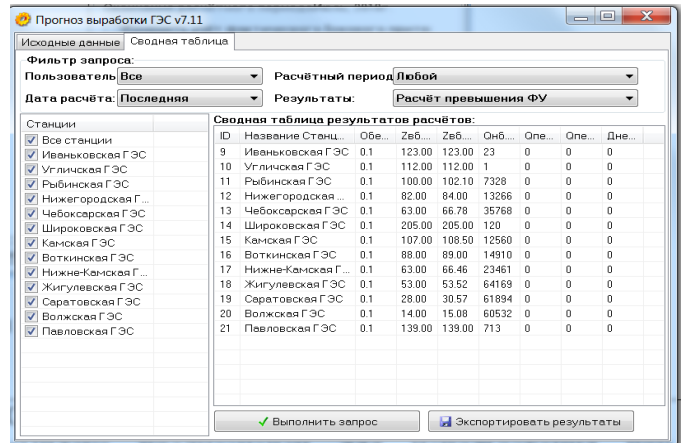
Прогноз выработки ГЭС v7.11

Исходные данные | Сводная таблица

Фильтр запроса:

Пользователь: Все
Расчётный период: Любой
Дата расчёта: Последняя
Результаты: Расчёт превышения ФУ

Станции
Все станции
Иваньковская ГЭС
Угличская ГЭС
Рыбинская ГЭС
Нижегородская Г...
Чебоксарская ГЭС
Широковская ГЭС
Камская ГЭС
Воткинская ГЭС
Нижне-Камская Г...
Жигулевская ГЭС
Саратовская ГЭС
Волжская ГЭС
Павловская ГЭС

Сводная таблица результатов расчётов:

| ID | Название Станц... | Обе... | Zеб... | Zеб... | Онб... | One... | One... | Дне... |
|---|---|---|---|---|---|---|---|---|
| 9 | Иваньковская ГЭС | 0.1 | 123.00 | 123.00 | 23 | 0 | 0 | 0 |
| 10 | Угличская ГЭС | 0.1 | 112.00 | 112.00 | 1 | 0 | 0 | 0 |
| 11 | Рыбинская ГЭС | 0.1 | 100.00 | 102.10 | 7328 | 0 | 0 | 0 |
| 12 | Нижегородская ... | 0.1 | 82.00 | 84.00 | 13266 | 0 | 0 | 0 |
| 13 | Чебоксарская ГЭС | 0.1 | 63.00 | 66.78 | 35768 | 0 | 0 | 0 |
| 14 | Широковская ГЭС | 0.1 | 205.00 | 205.00 | 120 | 0 | 0 | 0 |
| 15 | Камская ГЭС | 0.1 | 107.00 | 108.50 | 12560 | 0 | 0 | 0 |
| 16 | Воткинская ГЭС | 0.1 | 88.00 | 89.00 | 14910 | 0 | 0 | 0 |
| 17 | Нижне-Камская Г... | 0.1 | 63.00 | 66.46 | 23461 | 0 | 0 | 0 |
| 18 | Жигулевская ГЭС | 0.1 | 53.00 | 53.52 | 64169 | 0 | 0 | 0 |
| 19 | Саратовская ГЭС | 0.1 | 28.00 | 30.57 | 61894 | 0 | 0 | 0 |
| 20 | Волжская ГЭС | 0.1 | 14.00 | 15.08 | 60532 | 0 | 0 | 0 |
| 21 | Павловская ГЭС | 0.1 | 139.00 | 139.00 | 713 | 0 | 0 | 0 |

Выполнить запрос
Экспортировать результаты